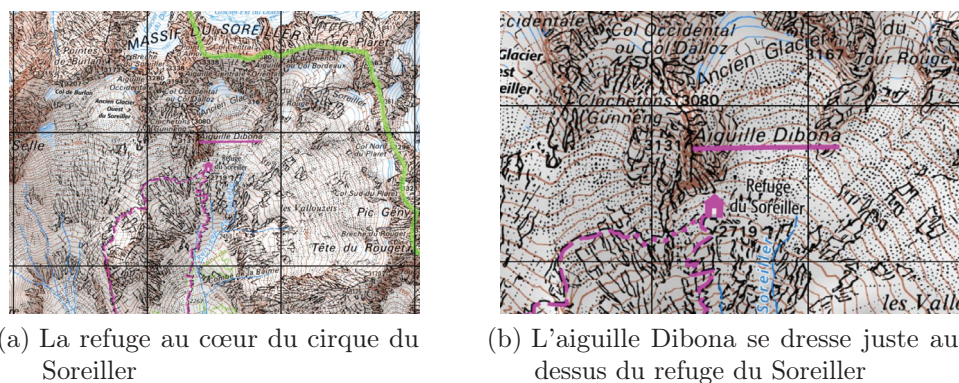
MASSIF DU SOREILLER
Pointes de Burlan
Brèche
Col de Burlan
Aiguille Occidentale
Col Occidental ou Col Dalloz
Col de Bordeaux
Ancien Glacier Ouest du Soreiller
Ancien Glacier
Soreiller
Clochetons
3080
Gunneng
Aiguille Dibona
Refuge du Soreiller
Selle
Col Nord du Plaret
Col Sud du Plaret
les Vallons
Pic Gény
Brèche du Rouget
Tête du Rouget
la Balme
Plaret

cidentale
Glacier
est
eiller
Col Occidental ou Col Dalloz
Ancien Glacier
3167
du
Tour Rouge
Clochetons
3080
Gunneng
313
Aiguille Dibona
Refuge du Soreiller
2719
Soreiller
les Valle

(a) La refuge au cœur du cirque du Soreiller

(b) L'aiguille Dibona se dresse juste au dessus du refuge du Soreiller